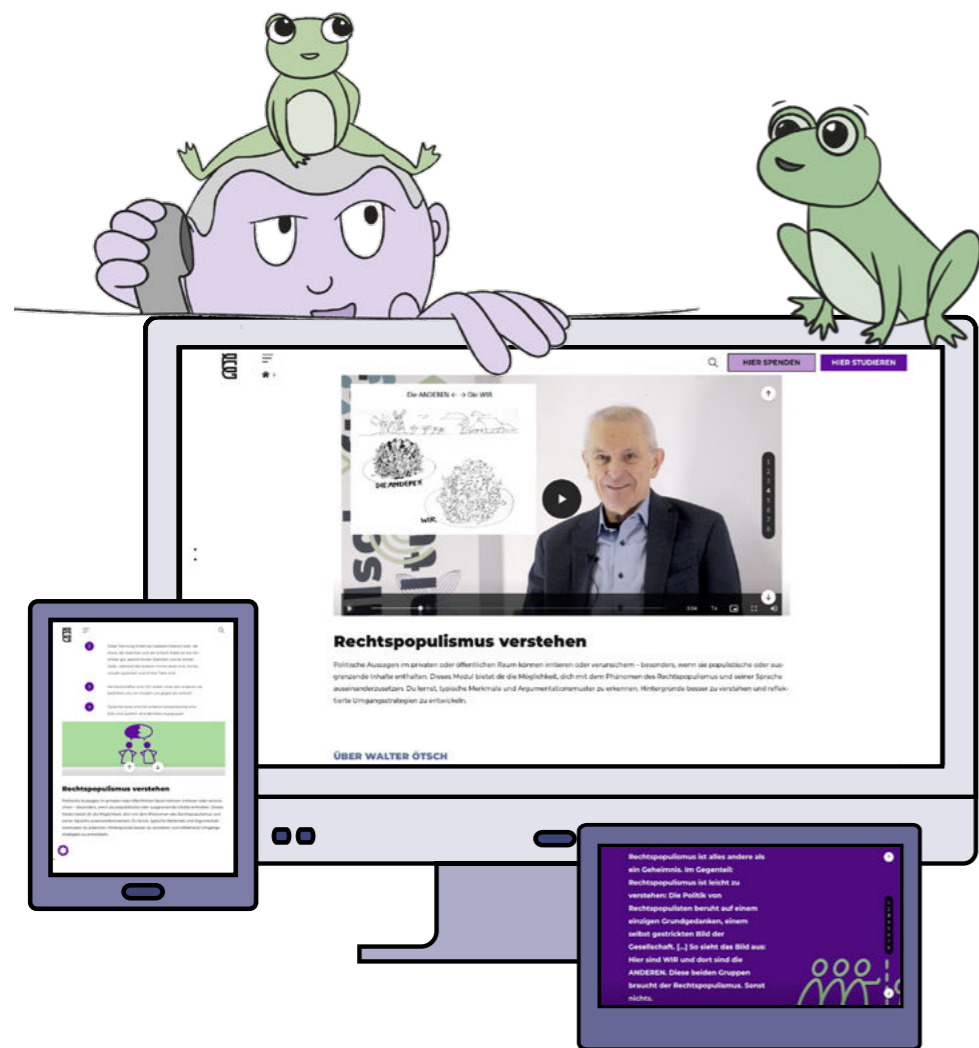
HIER SPENDEN HIER STUDIEREN

Die ANDEREN <--> Die WIR

DIE ANDEREN

WIR

Rechtspopulismus verstehen

Politische Aussagen im privaten oder öffentlichen Raum können irritieren oder verunsichern – besonders, wenn sie populistische oder ausgrenzende Inhalte enthalten. Dieses Modul bietet dir die Möglichkeit, dich mit dem Phänomen des Rechtspopulismus und seiner Sprache auseinanderzusetzen. Du lernst, typische Merkmale und Argumentationsmuster zu erkennen, Hintergründe besser zu verstehen und reflektierte Umgangsstrategien zu entwickeln.

ÜBER WALTER ÖTSCH

Rechtspopulismus verstehen

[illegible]

Rechtspopulismus ist alles andere als ein Geheimnis. Im Gegenteil: Rechtspopulismus ist leicht zu verstehen: Die Politik von Rechtspopulisten beruht auf einem einzigen Grundgedanken, einem selbst gestrickten Bild der Gesellschaft. [...] So sieht das Bild aus: Hier sind WIR und dort sind die ANDEREN. Diese beiden Gruppen braucht der Rechtspopulismus. Sonst nichts.